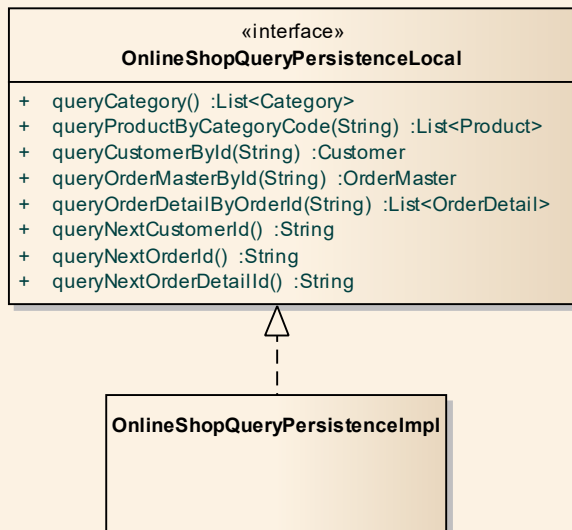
«interface»
OnlineShopQueryPersistenceLocal

+ queryCategory() :List<Category>
+ queryProductByCategoryCode(String) :List<Product>
+ queryCustomerById(String) :Customer
+ queryOrderMasterById(String) :OrderMaster
+ queryOrderDetailByOrderId(String) :List<OrderDetail>
+ queryNextCustomerId() :String
+ queryNextOrderId() :String
+ queryNextOrderDetailId() :String

OnlineShopQueryPersistenceImpl